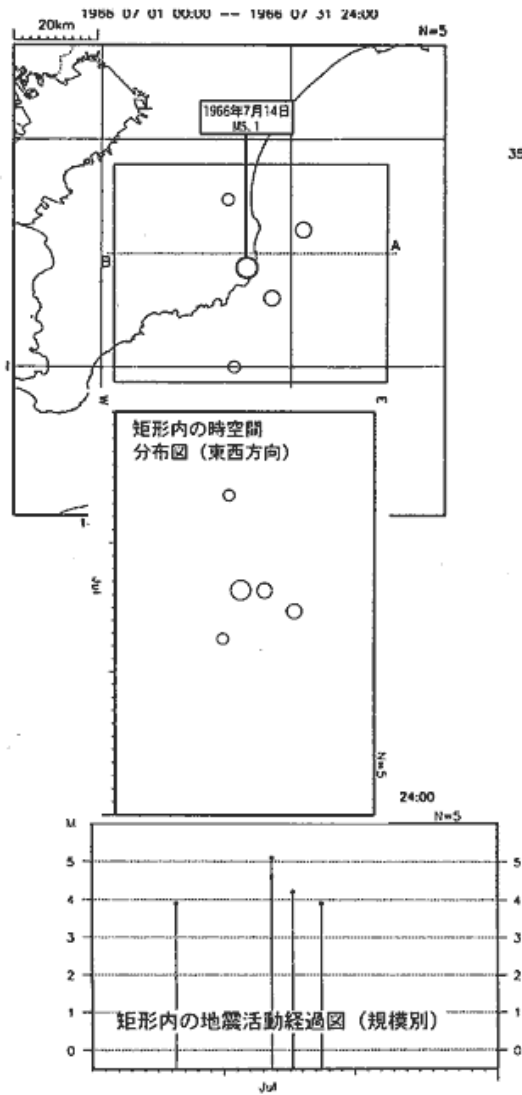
1966 07 01 00:00 -- 1966 07 31 24:00

20km

N=5

1966年7月14日
M5.1

35

A

B

W

E

矩形内の時空間
分布図（東西方向）

Jul

N=5

24:00

N=5

M

5
4
3
2
1
0

5
4
3
2
1
0

矩形内の地震活動経過図（規模別）

Jul